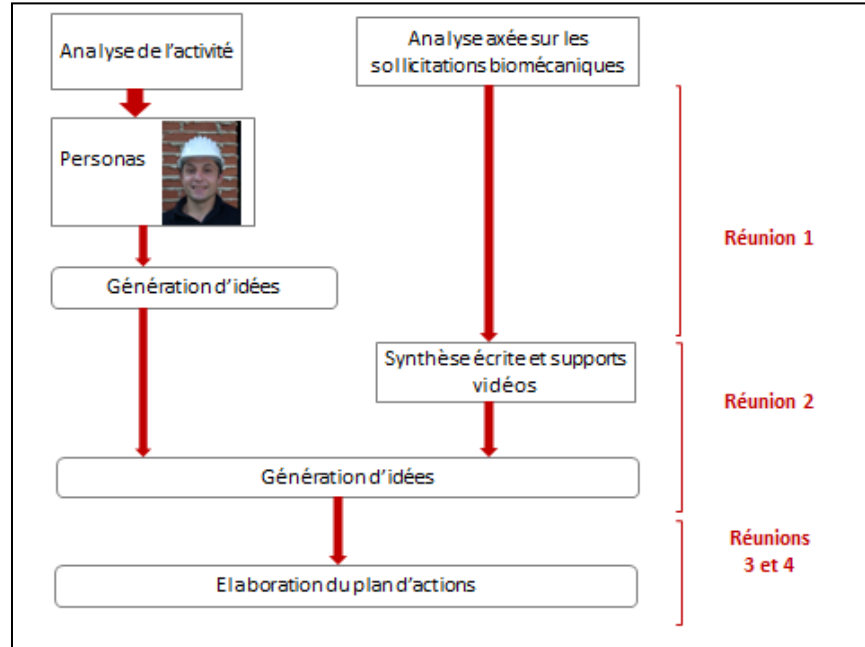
Analyse de l'activité

Analyse axée sur les sollicitations biomécaniques

Personas

Réunion 1

Génération d'idées

Synthèse écrite et supports vidéos

Réunion 2

Génération d'idées

Réunions 3 et 4

Elaboration du plan d'actions